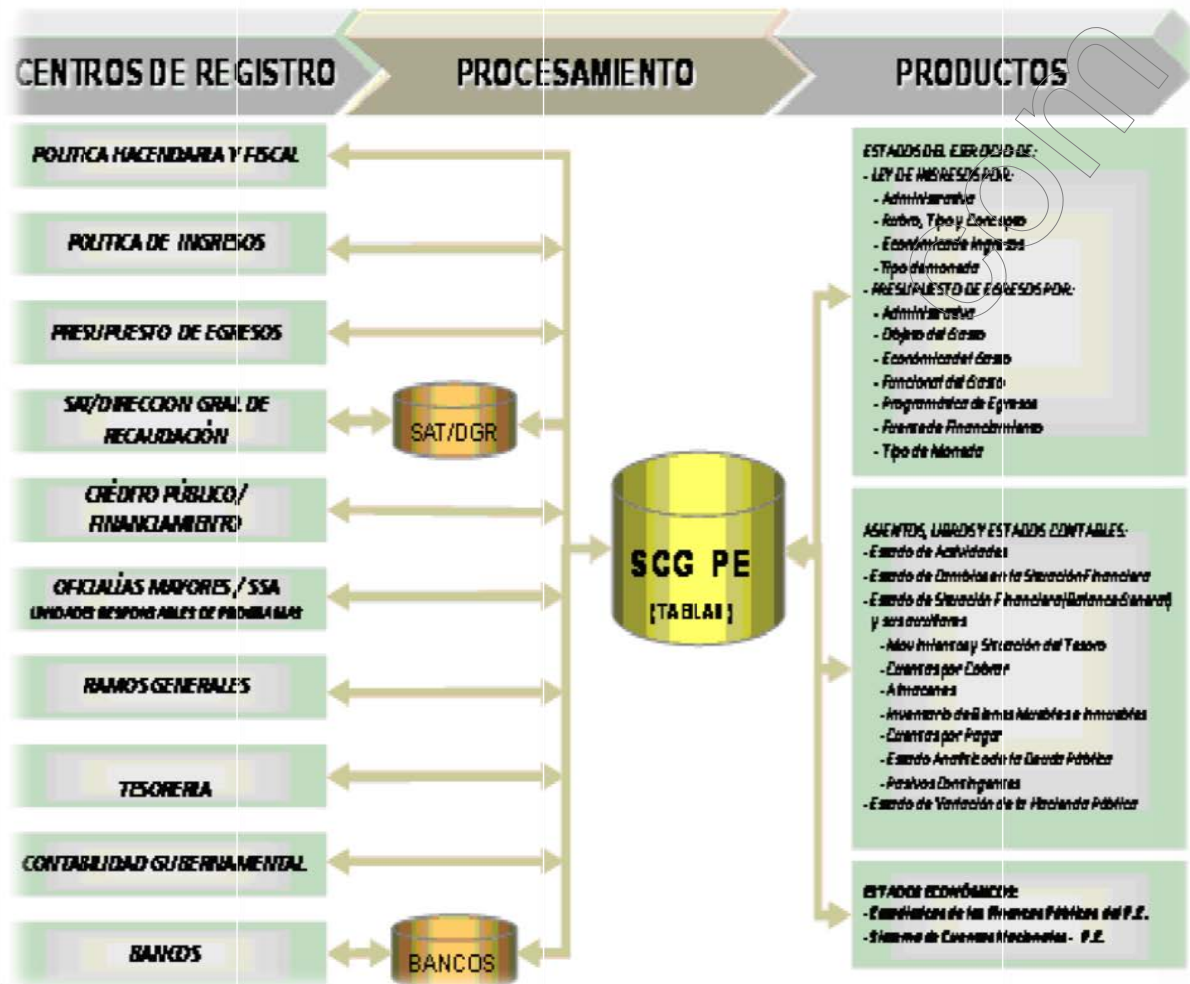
CENTROS DE REGISTRO

PROCESAMIENTO

PRODUCTOS

POLITICA HACENDARIA Y FISCAL

POLITICA DE INGRESOS

PRESUPUESTO DE EGRESOS

SAT/DIRECCION GRAL DE RECAUDACIÓN

CRÉDITO PÚBLICO/ FINANCIAMIENTO

OFICIALÍAS MAYORES / SSA
UNIDADES RESPONSABLES DE PROGRAMAS

RAMOS GENERALES

TESORERIA

CONTABILIDAD GUBERNAMENTAL

BANCOS

SAT/DGR

SCG PE
(TABLAS)

BANCOS

ESTADOS DEL EJERCICIO DE:
- LEY DE INGRESOS POR:
- Administrativa
- Rubro, Tipo y Concepto
- Económica de Ingresos
- Tipo de moneda
- PRESUPUESTO DE EGRESOS POR:
- Administrativa
- Objeto del Gasto
- Económica del Gasto
- Funcional del Gasto
- Programática de Egresos
- Fuente de Financiamiento
- Tipo de Moneda

ASIENTOS, LIBROS Y ESTADOS CONTABLES:
- Estado de Actividades
- Estado de Cambios en la Situación Financiera
- Estado de Situación Financiera (Balance General) y sus auxiliares
- Movimientos y Situación del Tesoro
- Cuentas por Cobrar
- Almacenes
- Inventario de Bienes Muebles e Inmuebles
- Cuentas por Pagar
- Estado Analítico de la Deuda Pública
- Pasivos Contingentes
- Estado de Variación de la Hacienda Pública

ESTADOS ECONÓMICOS:
- Estadísticas de las Finanzas Públicas del P.E.
- Sistema de Cuentas Nacionales - P.E.